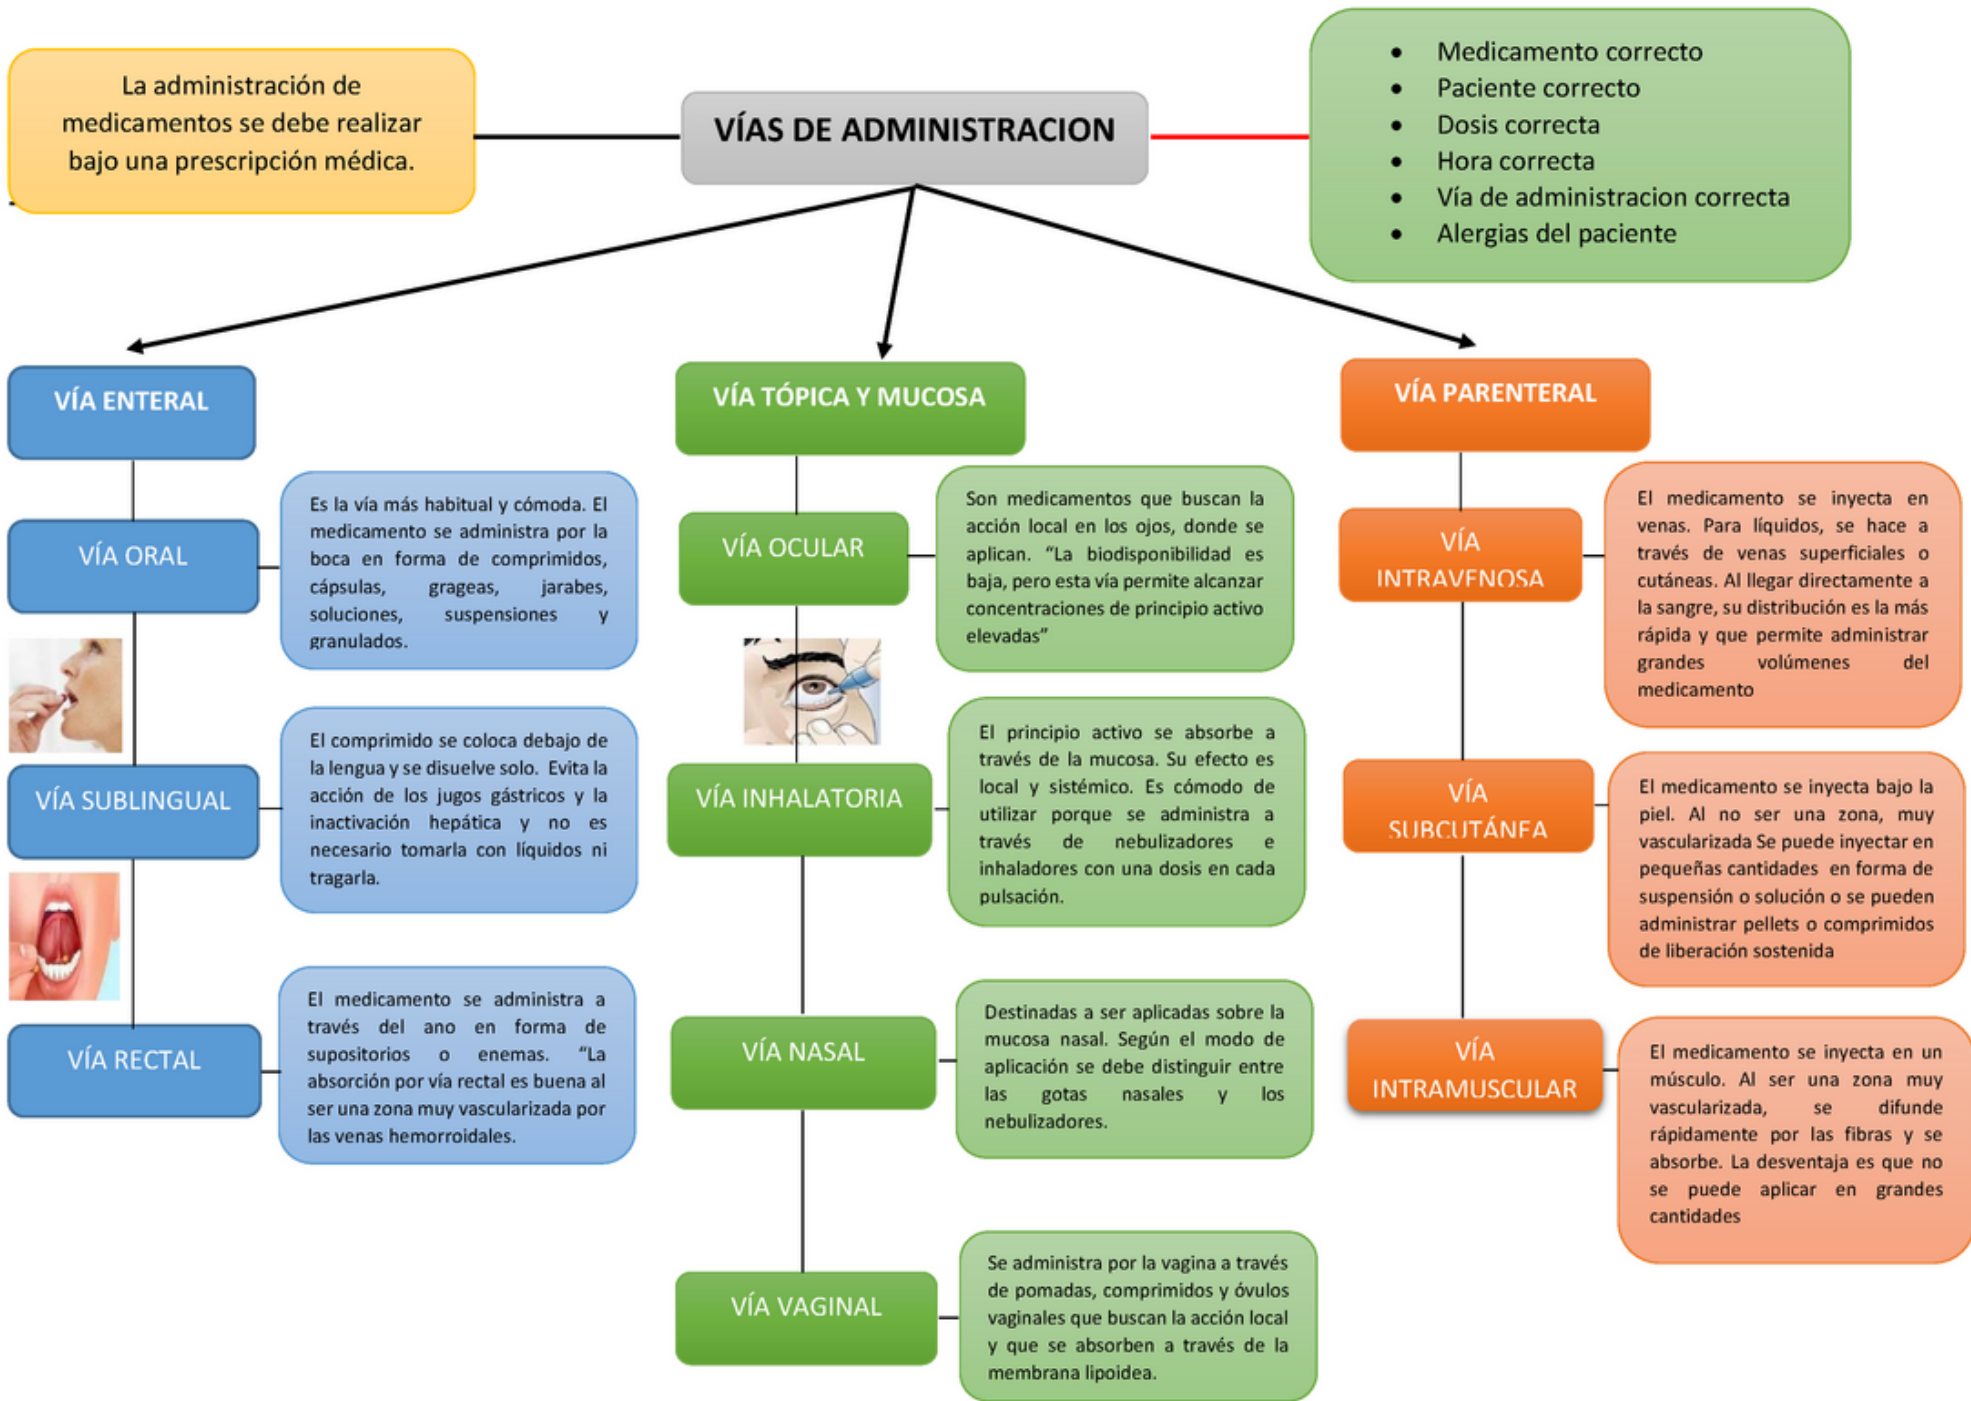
La administración de medicamentos se debe realizar bajo una prescripción médica.

VÍAS DE ADMINISTRACION

- Medicamento correcto
- Paciente correcto
- Dosis correcta
- Hora correcta
- Vía de administracion correcta
- Alergias del paciente

VÍA ENTERAL

VÍA ORAL

Es la vía más habitual y cómoda. El medicamento se administra por la boca en forma de comprimidos, cápsulas, grageas, jarabes, soluciones, suspensiones y granulados.

VÍA SUBLINGUAL

El comprimido se coloca debajo de la lengua y se disuelve solo. Evita la acción de los jugos gástricos y la inactivación hepática y no es necesario tomarla con líquidos ni tragarla.

VÍA RECTAL

El medicamento se administra a través del ano en forma de supositorios o enemas. "La absorción por vía rectal es buena al ser una zona muy vascularizada por las venas hemorroidales.

VÍA TÓPICA Y MUCOSA

VÍA OCULAR

Son medicamentos que buscan la acción local en los ojos, donde se aplican. "La biodisponibilidad es baja, pero esta vía permite alcanzar concentraciones de principio activo elevadas"

VÍA INHALATORIA

El principio activo se absorbe a través de la mucosa. Su efecto es local y sistémico. Es cómodo de utilizar porque se administra a través de nebulizadores e inhaladores con una dosis en cada pulsación.

VÍA NASAL

Destinadas a ser aplicadas sobre la mucosa nasal. Según el modo de aplicación se debe distinguir entre las gotas nasales y los nebulizadores.

VÍA VAGINAL

Se administra por la vagina a través de pomadas, comprimidos y óvulos vaginales que buscan la acción local y que se absorben a través de la membrana lipoidea.

VÍA PARENTERAL

VÍA INTRAVENOSA

El medicamento se inyecta en venas. Para líquidos, se hace a través de venas superficiales o cutáneas. Al llegar directamente a la sangre, su distribución es la más rápida y que permite administrar grandes volúmenes del medicamento

VÍA SUBCUTÁNEA

El medicamento se inyecta bajo la piel. Al no ser una zona, muy vascularizada Se puede inyectar en pequeñas cantidades en forma de suspensión o solución o se pueden administrar pellets o comprimidos de liberación sostenida

VÍA INTRAMUSCULAR

El medicamento se inyecta en un músculo. Al ser una zona muy vascularizada, se difunde rápidamente por las fibras y se absorbe. La desventaja es que no se puede aplicar en grandes cantidades